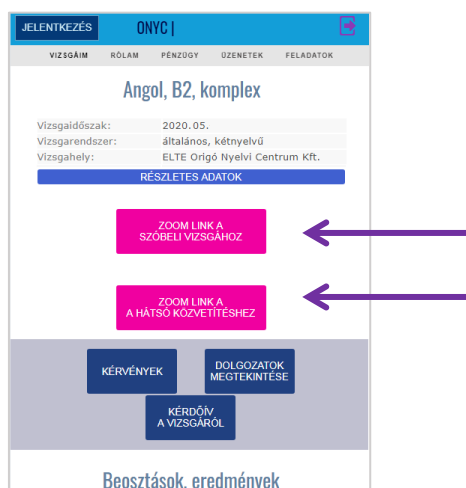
JELENTKEZÉS ONYC |

VIZSGÁIM RÓLAM PÉNZÜGY ÜZENETEK FELADATOK

Angol, B2, komplex

| Vizsgaidőszak: | 2020.05. |
|---|---|
| Vizsgarendszer: | általános, kétnyelvű |
| Vizsgahely: | ELTE Origó Nyelvi Centrum Kft. |

RÉSZLETES ADATOK

ZOOM LINK A SZÓBELI VIZSGÁHOZ

ZOOM LINK A A HÁTSÓ KÖZVETÍTÉSHEZ

KÉRVÉNYEK

DOLGOZATOK MEGTEKINTÉSE

KÉRDŐÍV A VIZSGÁRÓL

Beosztások, eredmények